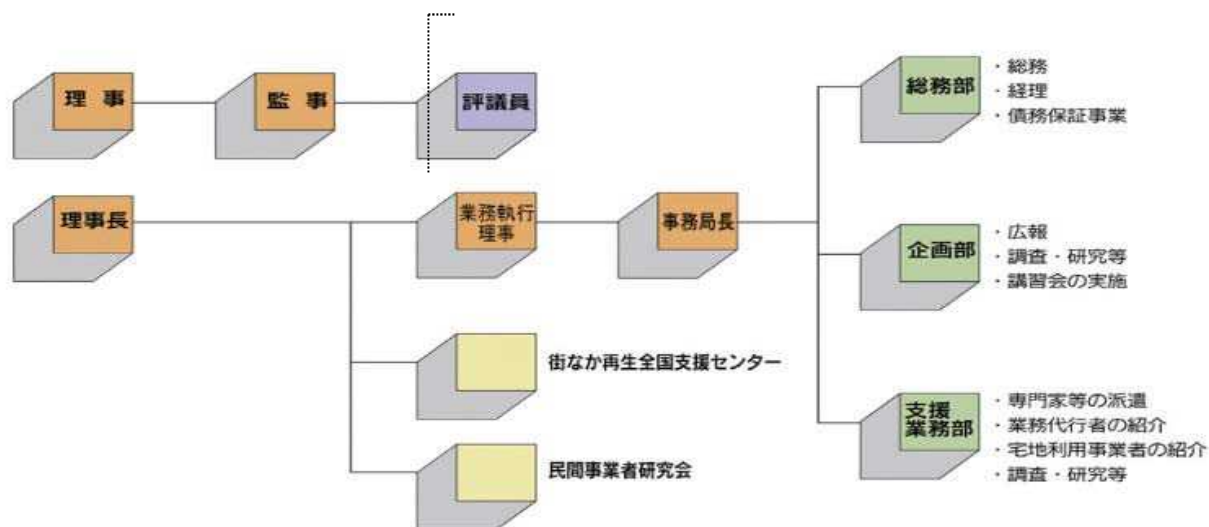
理 事

監 事

評議員

理事長

業務執行理事

事務局長

総務部
・総務
・経理
・債務保証事業

企画部
・広報
・調査・研究等
・講習会の実施

街なか再生全国支援センター

民間事業者研究会

支援業務部
・専門家等の派遣
・業務代行者の紹介
・宅地利用事業者の紹介
・調査・研究等